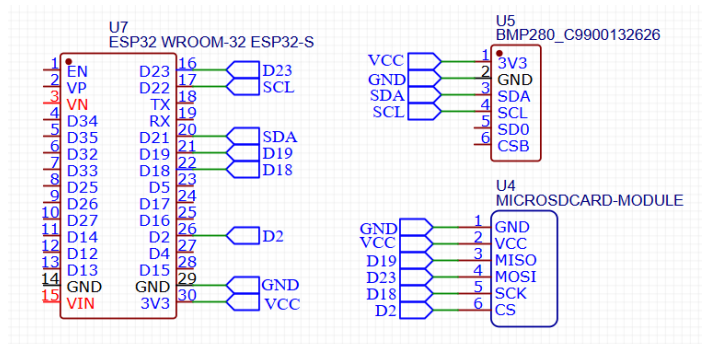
U7
ESP32 WROOM-32 ESP32-S

| | | | |
|---|---|---|---|
| 1 | EN | D23 | 16 |
| 2 | VP | D22 | 17 |
| 3 | VN | TX | 18 |
| 4 | D34 | RX | 19 |
| 5 | D35 | D21 | 20 |
| 6 | D32 | D19 | 21 |
| 7 | D33 | D18 | 22 |
| 8 | D25 | D5 | 23 |
| 9 | D26 | D17 | 24 |
| 10 | D27 | D16 | 25 |
| 11 | D14 | D2 | 26 |
| 12 | D12 | D4 | 27 |
| 13 | D13 | D15 | 28 |
| 14 | GND | GND | 29 |
| 15 | VIN | 3V3 | 30 |

D23
SCL
SDA
D19
D18
D2
GND
VCC

U5
BMP280_C9900132626

VCC 1 3V3
GND 2 GND
SDA 3 SDA
SCL 4 SCL
5 SD0
6 CSB

U4
MICROSDCARD-MODULE

GND 1 GND
VCC 2 VCC
D19 3 MISO
D23 4 MOSI
D18 5 SCK
D2 6 CS